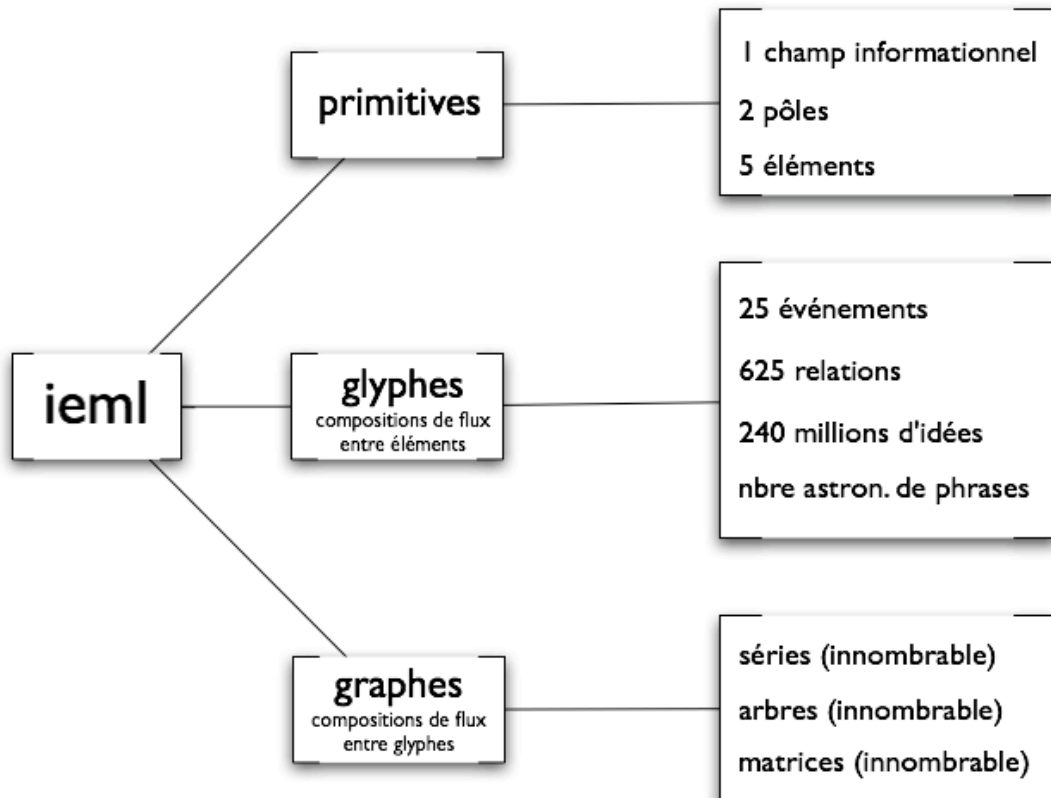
ieml

primitives

1 champ informationnel
2 pôles
5 éléments

glyphes
compositions de flux entre éléments

25 événements
625 relations
240 millions d'idées
nbre astron. de phrases

graphes
compositions de flux entre glyphes

séries (innombrable)
arbres (innombrable)
matrices (innombrable)